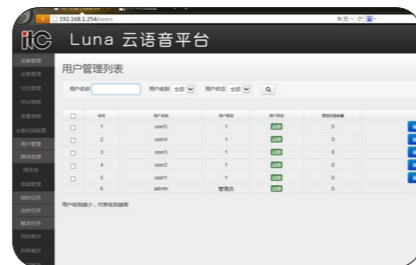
192.168.1.254/users

itc Luna 云语音平台

用户管理列表

用户名称 用户级别 全部 用户状态 全部

| | 序号 | 用户名 | 用户级别 | 用户状态 | 管理设备数量 |
|---|---|---|---|---|---|
| | 1 | user5 | 1 | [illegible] | 0 |
| | 2 | user4 | 1 | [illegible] | 0 |
| | 3 | user3 | 1 | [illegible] | 0 |
| | 4 | user2 | 1 | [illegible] | 0 |
| | 5 | user1 | 1 | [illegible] | 0 |
| | 6 | admin | 管理员 | | 0 |

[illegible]